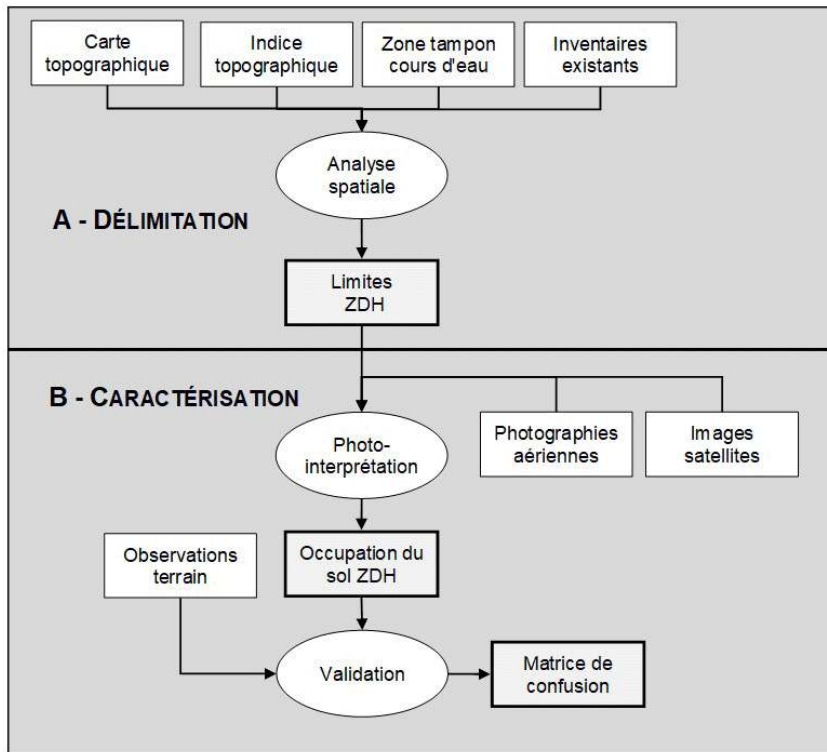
Carte topographique

Indice topographique

Zone tampon cours d'eau

Inventaires existants

Analyse spatiale

A - DÉLIMITATION

Limites ZDH

B - CARACTÉRISATION

Photo-interprétation

Photographies aériennes

Images satellites

Observations terrain

Occupation du sol ZDH

Validation

Matrice de confusion